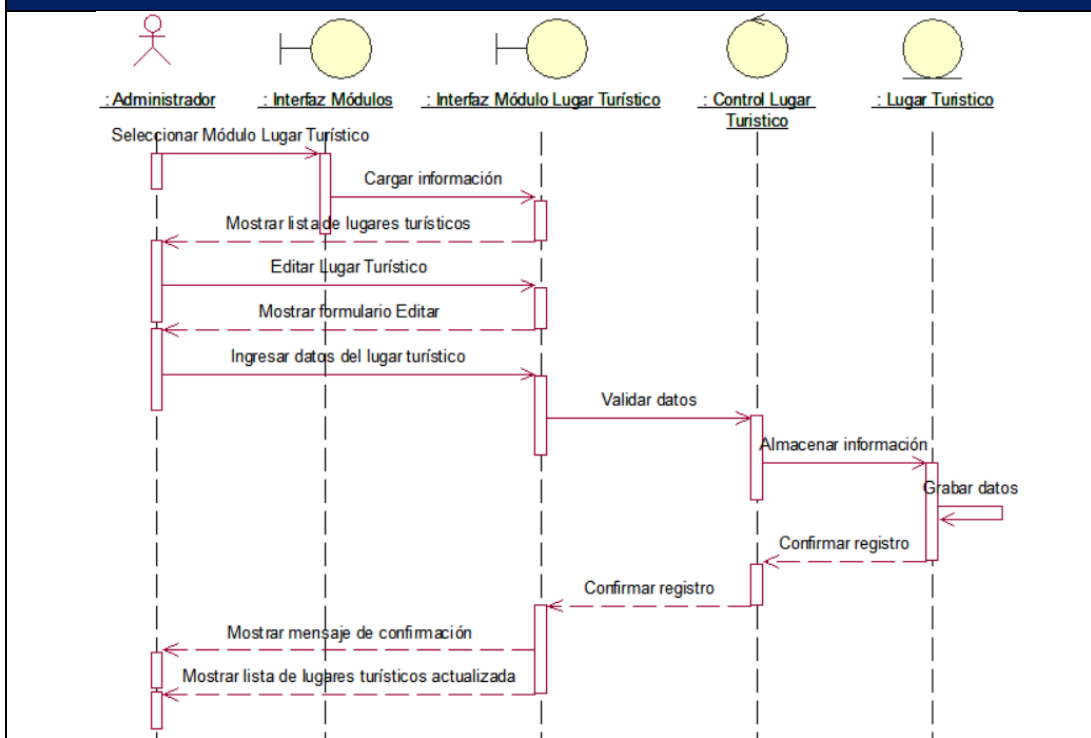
: Administrador
: Interfaz Módulos
: Interfaz Módulo Lugar Turístico
: Control Lugar Turistico
: Lugar Turistico

Seleccionar Módulo Lugar Turístico
Cargar información
Mostrar lista de lugares turísticos
Editar Lugar Turístico
Mostrar formulario Editar
Ingresar datos del lugar turístico
Validar datos
Almacenar información
Grabar datos
Confirmar registro
Confirmar registro
Mostrar mensaje de confirmación
Mostrar lista de lugares turísticos actualizada